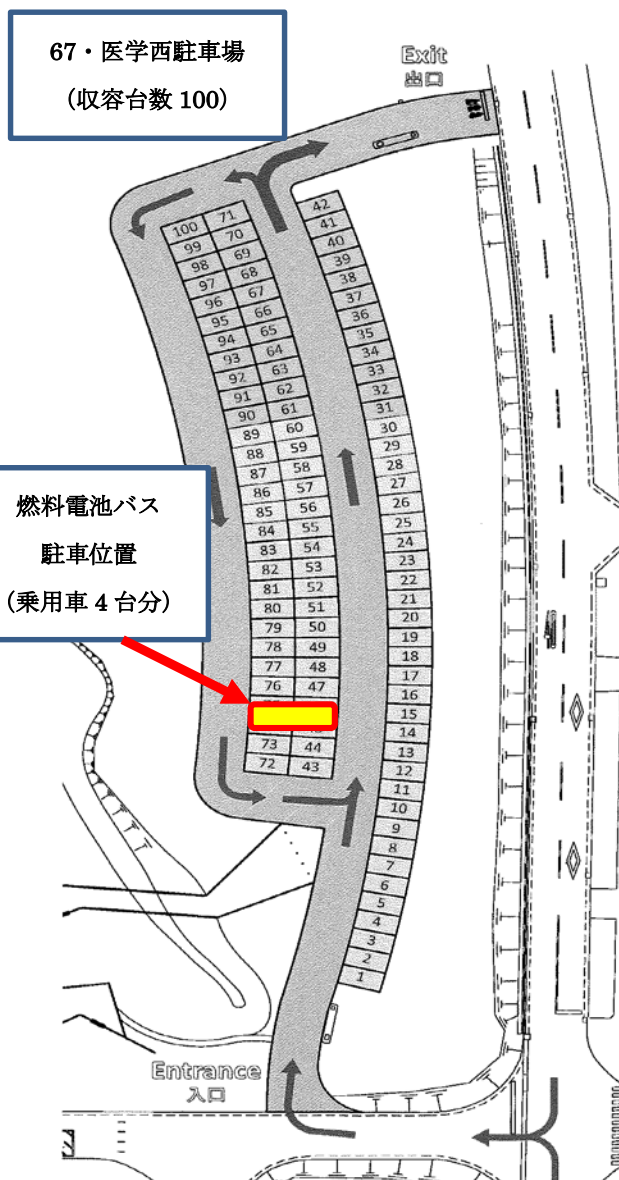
67・医学西駐車場

(収容台数 100)

Exit
出口

燃料電池バス

駐車位置

(乗用車 4 台分)

100 71
99 70
98 69
97 68
96 67
95 66
94 65
93 64
92 63
91 62
90 61
89 60
88 59
87 58
86 57
85 56
84 55
83 54
82 53
81 52
80 51
79 50
78 49
77 48
76 47
73 44
72 43

42
41
40
39
38
37
36
35
34
33
32
31
30
29
28
27
26
25
24
23
22
21
20
19
18
17
16
15
14
13
12
11
10
9
8
7
6
5
4
3
2
1

Entrance
入口